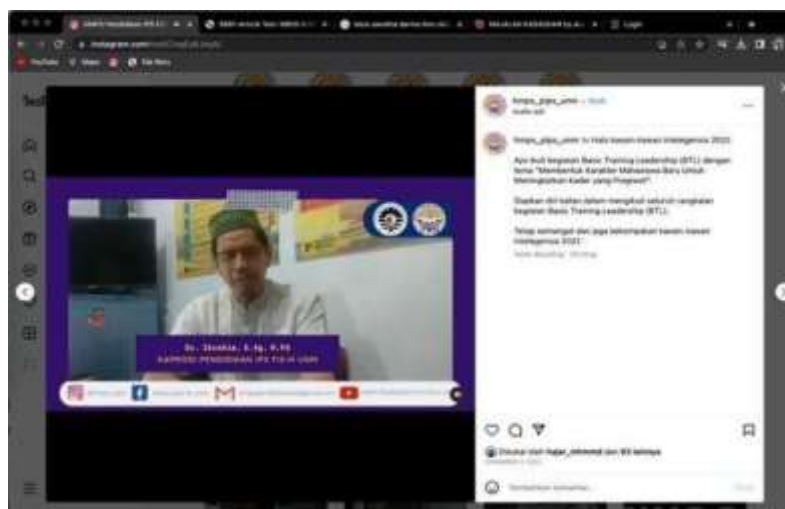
himpu_pips_umm • Ikuti

himpu_pips_umm Hi Halo kawan-kawan Intelegensia 2022!

Ayo ikuti kegiatan Basic Training Leadership (BTL) dengan tema "Membentuk Karakter Mahasiswa Baru Untuk Meningkatkan Kader yang Progresif".

Siapkan diri kalian dalam mengikuti seluruh rangkaian kegiatan Basic Training Leadership (BTL).

Tetap semangat dan jaga kekompakan kawan-kawan Intelegensia 2022!

Dr. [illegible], S.Ag, M.Pd
KAPRODI PENDIDIKAN IPS FKIP UMM

Disukai oleh hajar_mhmmd dan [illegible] lainnya

Tambahkan komentar...

Kirim